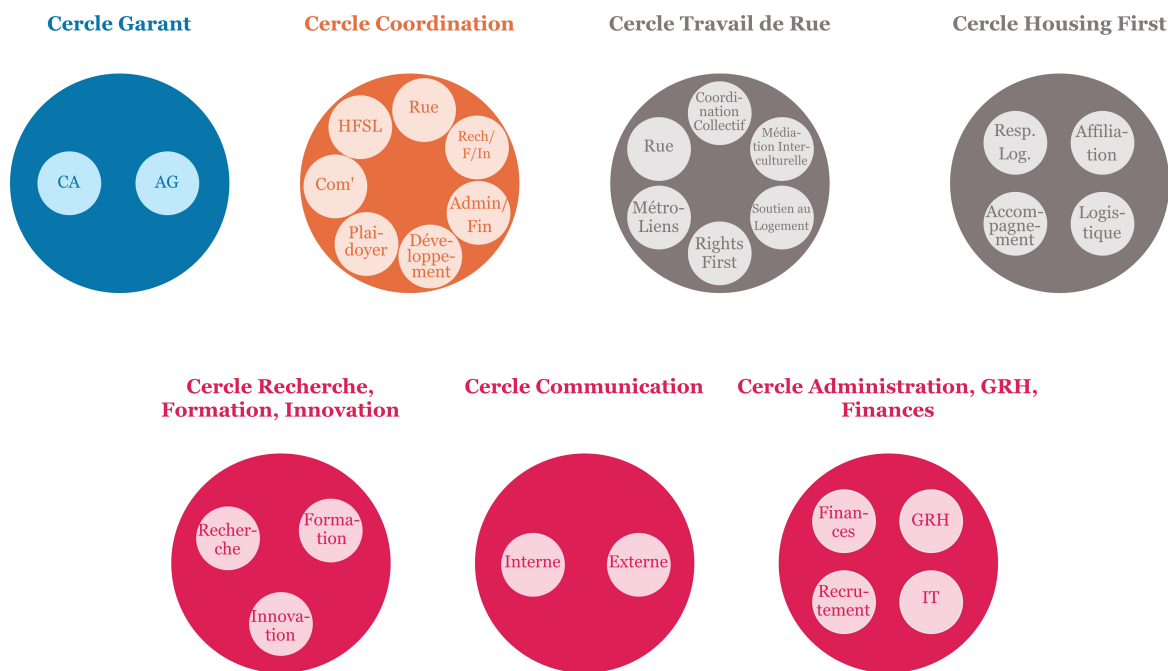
Cercle Garant

CA

AG

Cercle Coordination

HFSL

Rue

Rech/ F/In

Com'

Admin/ Fin

Plaidoyer

Développement

Cercle Travail de Rue

Coordination Collectif

Rue

Médiation Interculturelle

MétroLiens

Soutien au Logement

Rights First

Cercle Housing First

Resp. Log.

Affiliation

Accompagnement

Logistique

Cercle Recherche, Formation, Innovation

Recherche

Formation

Innovation

Cercle Communication

Interne

Externe

Cercle Administration, GRH, Finances

Finances

GRH

Recrutement

IT